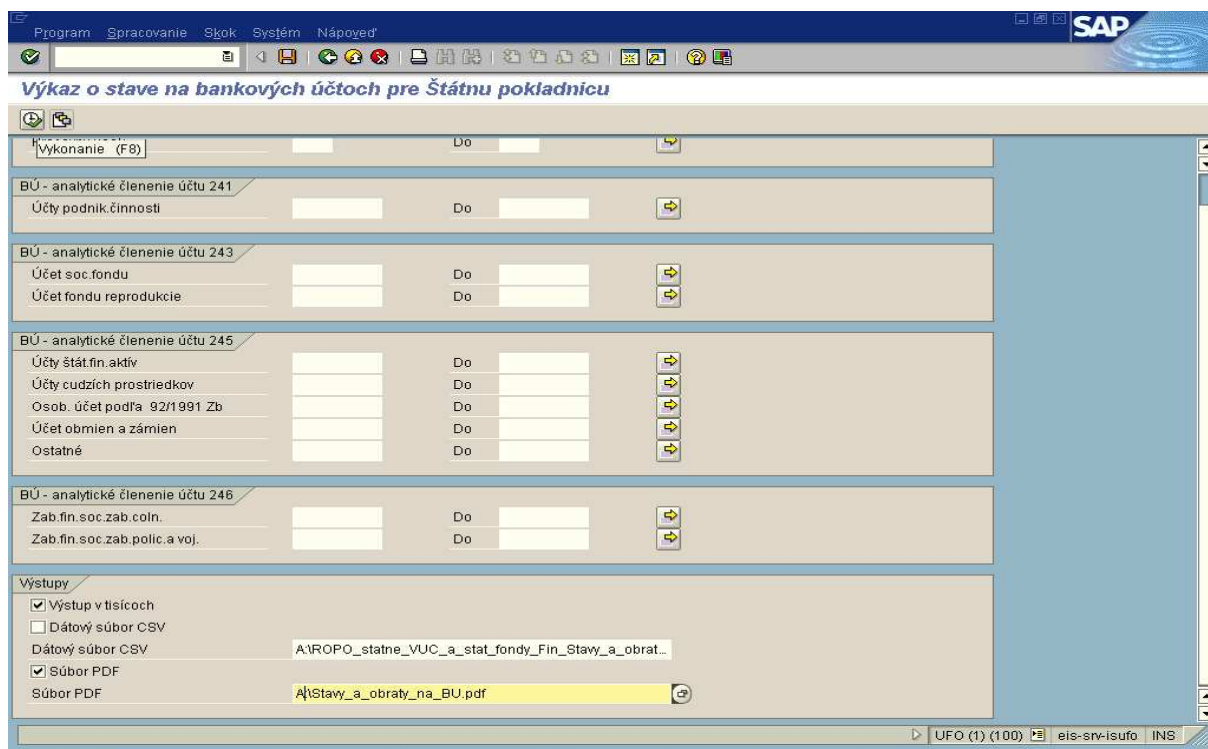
Program Spracovanie Skok Systém Nápoveď

SAP

Výkaz o stave na bankových účtoch pre Štátnu pokladnicu

Vykonanie (F8)

Do

BÚ - analytické členenie účtu 241

Účty podnik.činnosti Do

BÚ - analytické členenie účtu 243

Účet soc.fondu Do

Účet fondu reprodukcie Do

BÚ - analytické členenie účtu 245

Účty štát.fin.aktív Do

Účty cudzích prostriedkov Do

Osob. účet podľa 92/1991 Zb Do

Účet obmien a zámien Do

Ostatné Do

BÚ - analytické členenie účtu 246

Zab.fin.soc.zab.coln. Do

Zab.fin.soc.zab.polic.a voj. Do

Výstupy

Výstup v tisícoch

Dátový súbor CSV

Dátový súbor CSV A:\ROPO_statne_VUC_a_stat_fondy_Fin_Stavy_a_obrat...

Súbor PDF

Súbor PDF A:\Stavy_a_obraty_na_BU.pdf

UFO (1) (100) eis-srv-isufo INS